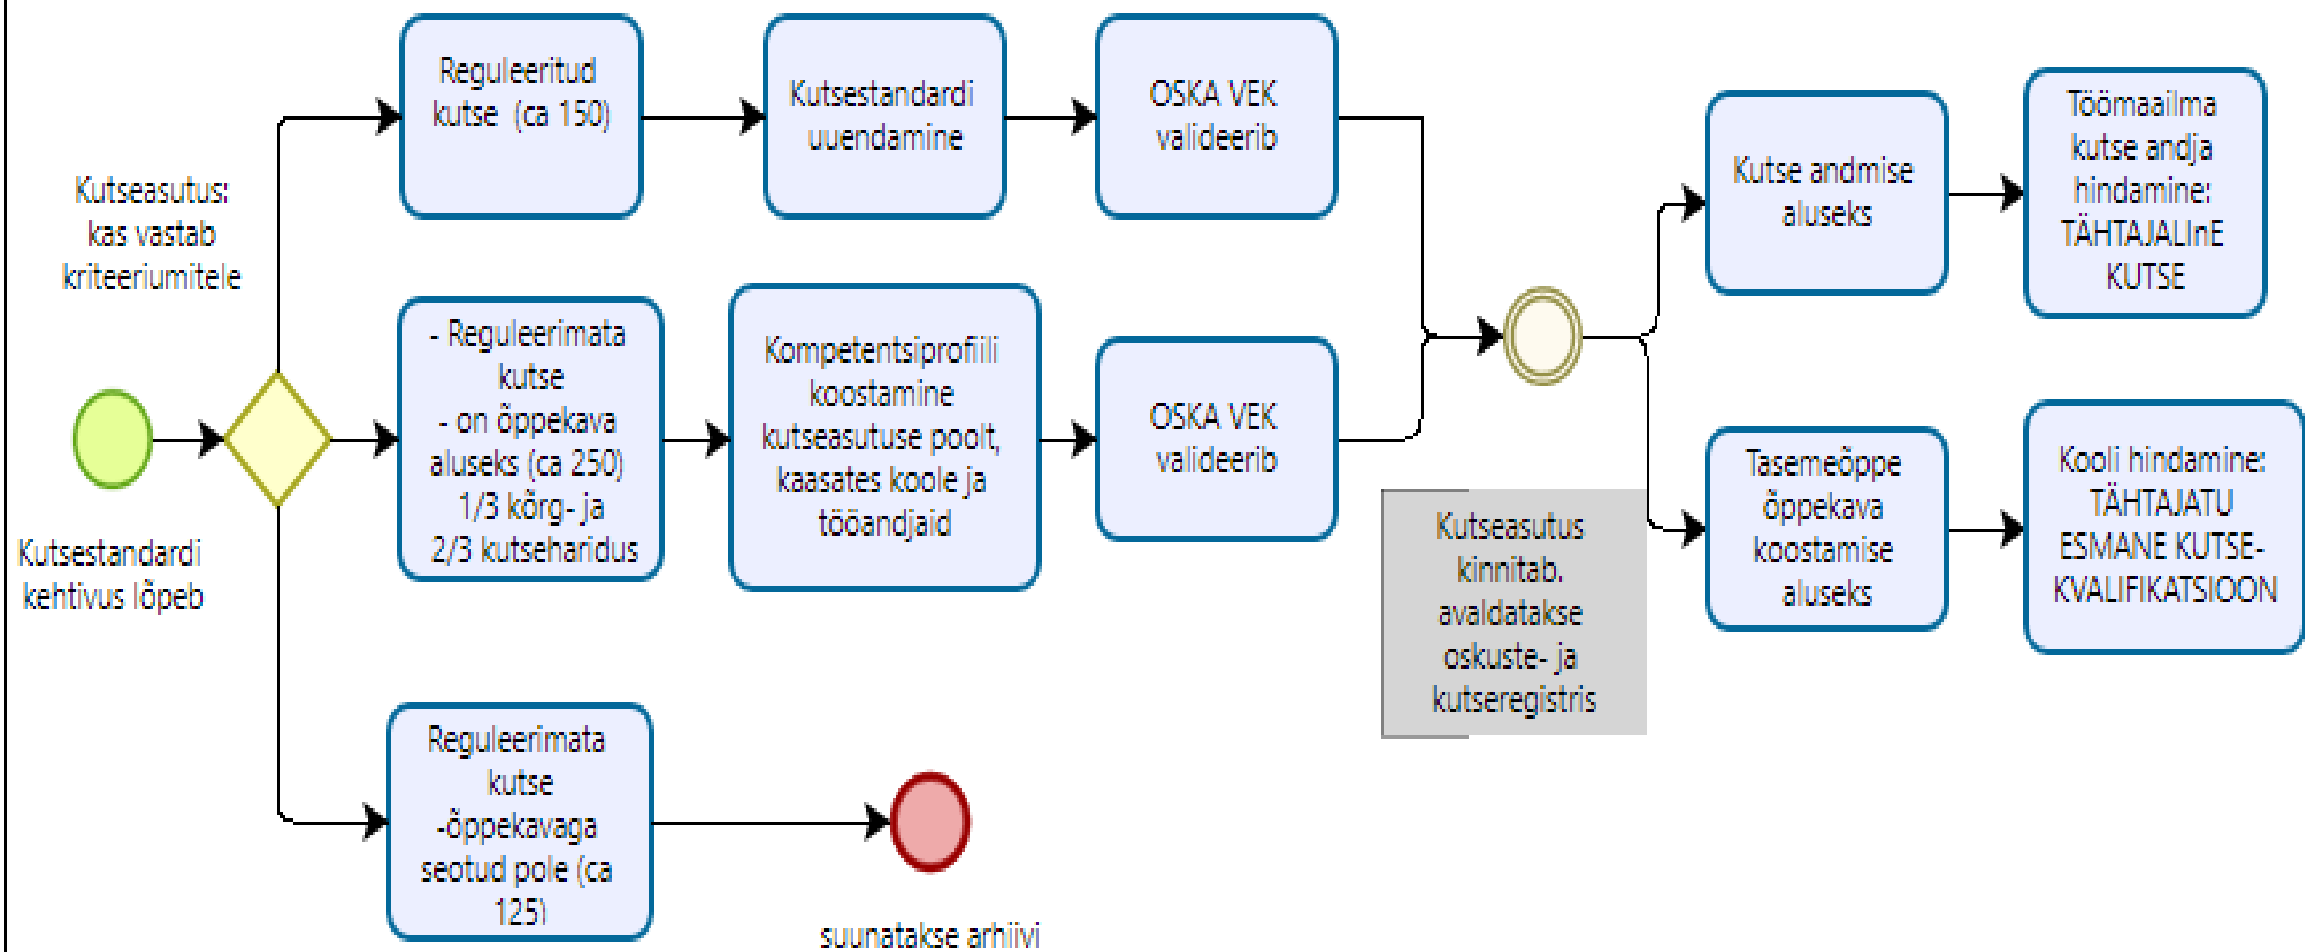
Kutseasutus: kas vastab kriteeriumitele

Kutsestandardi kehtivus lõpeb

Reguleeritud kutse (ca 150)

Kutsestandardi uuendamine

OSKA VEK valideerib

- Reguleerimata kutse
- on õppekava aluseks (ca 250) 1/3 kõrg- ja 2/3 kutseharidus

Kompetentsiprofiili koostamine kutseasutuse poolt, kaasates koole ja tööandjaid

OSKA VEK valideerib

Reguleerimata kutse -õppekavaga seotud pole (ca 125)

suunatakse arhiivi

Kutseasutus kinnitab. avaldatakse oskuste- ja kutseregistris

Kutse andmise aluseks

Töömaailma kutse andja hindamine: TÄHTAJALInE KUTSE

Tasemeõppe õppekava koostamise aluseks

Kooli hindamine: TÄHTAJATU ESMANE KUTSE-KVALIFIKATSIOON